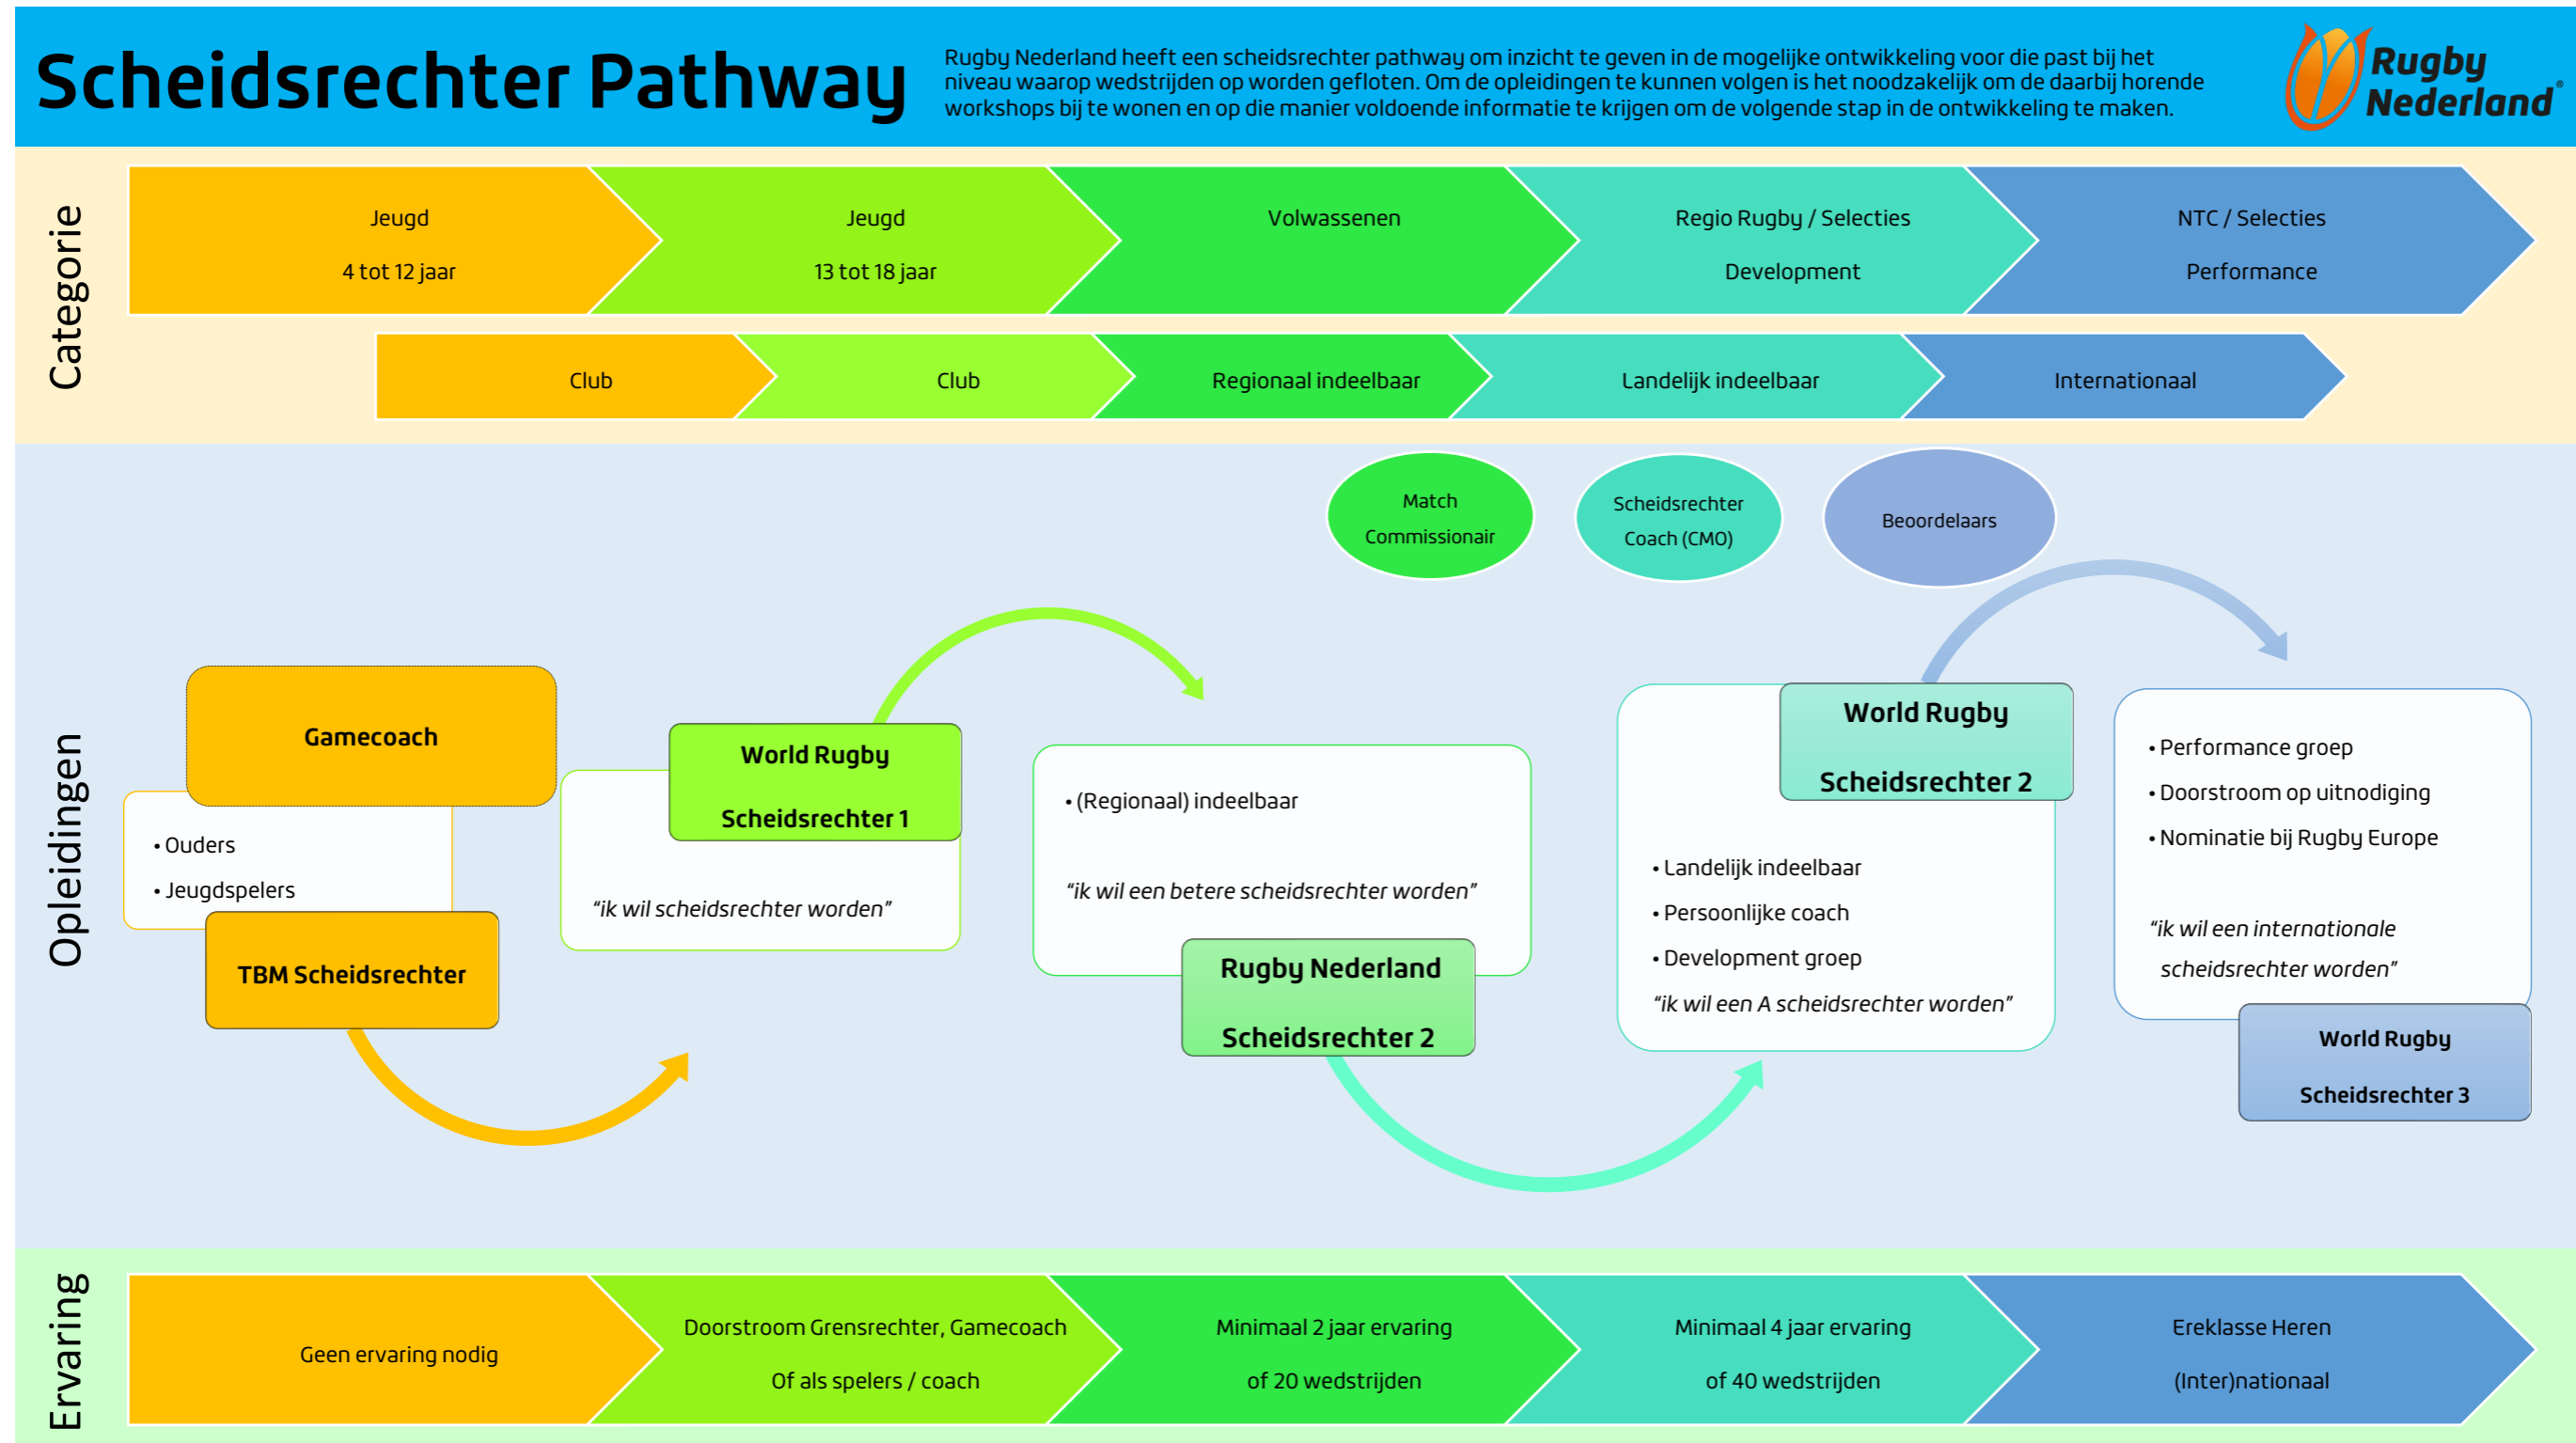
Scheidsrechter Pathway

Rugby Nederland heeft een scheidsrechter pathway om inzicht te geven in de mogelijke ontwikkeling voor die past bij het niveau waarop wedstrijden op worden gefloten. Om de opleidingen te kunnen volgen is het noodzakelijk om de daarbij horende workshops bij te wonen en op die manier voldoende informatie te krijgen om de volgende stap in de ontwikkeling te maken.

Rugby Nederland

Categorie

Jeugd
4 tot 12 jaar

Jeugd
13 tot 18 jaar

Volwassenen

Regio Rugby / Selecties
Development

NTC / Selecties
Performance

Club

Club

Regionaal indeelbaar

Landelijk indeelbaar

Internationaal

Opleidingen

Match Commissionair

Scheidsrechter Coach (CMO)

Beoordelaars

Gamecoach

• Ouders
• Jeugdspelers

TBM Scheidsrechter

World Rugby
Scheidsrechter 1

"ik wil scheidsrechter worden"

• (Regionaal) indeelbaar

"ik wil een betere scheidsrechter worden"

Rugby Nederland
Scheidsrechter 2

World Rugby
Scheidsrechter 2

• Landelijk indeelbaar
• Persoonlijke coach
• Development groep
"ik wil een A scheidsrechter worden"

• Performance groep
• Doorstroom op uitnodiging
• Nominatie bij Rugby Europe

"ik wil een internationale scheidsrechter worden"

World Rugby
Scheidsrechter 3

Ervaring

Geen ervaring nodig

Doorstroom Grensrechter, Gamecoach
Of als spelers / coach

Minimaal 2 jaar ervaring
of 20 wedstrijden

Minimaal 4 jaar ervaring
of 40 wedstrijden

Ereklasse Heren
(Inter)nationaal